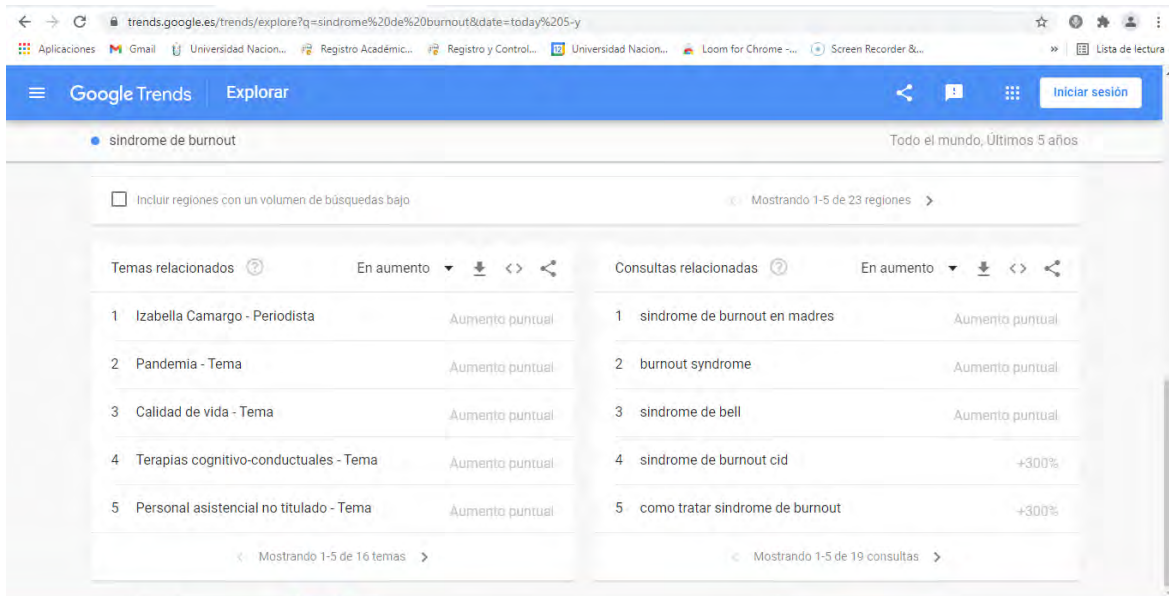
trends.google.es/trends/explore?q=sindrome%20de%20burnout&date=today%205-y

Aplicaciones Gmail Universidad Nacion... Registro Académic... Registro y Control... Universidad Nacion... Loom for Chrome -... Screen Recorder &... » Lista de lectura

Google Trends Explorar Iniciar sesión

sindrome de burnout Todo el mundo, Últimos 5 años

Incluir regiones con un volumen de búsquedas bajo Mostrando 1-5 de 23 regiones

Temas relacionados En aumento

| | | |
|---|---|---|
| 1 | Izabella Camargo - Periodista | Aumento puntual |
| 2 | Pandemia - Tema | Aumento puntual |
| 3 | Calidad de vida - Tema | Aumento puntual |
| 4 | Terapias cognitivo-conductuales - Tema | Aumento puntual |
| 5 | Personal asistencial no titulado - Tema | Aumento puntual |

Mostrando 1-5 de 16 temas

Consultas relacionadas En aumento

| | | |
|---|---|---|
| 1 | sindrome de burnout en madres | Aumento puntual |
| 2 | burnout syndrome | Aumento puntual |
| 3 | sindrome de bell | Aumento puntual |
| 4 | sindrome de burnout cid | +300% |
| 5 | como tratar sindrome de burnout | +300% |

Mostrando 1-5 de 19 consultas